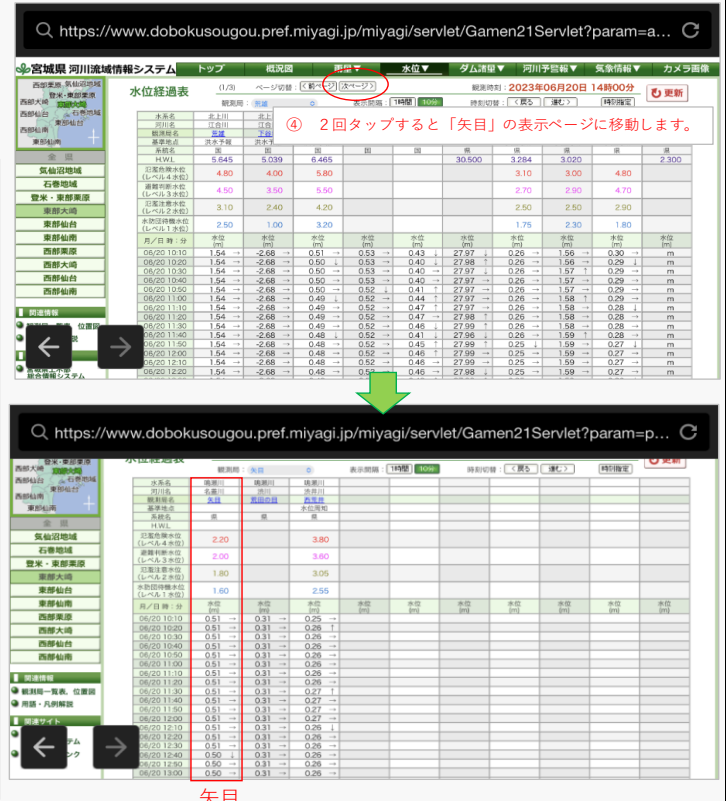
https://www.dobokusougou.pref.miyagi.jp/miyagi/servlet/Gamen21Servlet?param=a...

宮城県 河川流域情報システム

トップ 概況図 雨量▼ 水位▼ ダム諸量▼ 河川予警報▼ 気象情報▼ カメラ画像

水位経過表 (1/3) ページ切替：＜前ページ 次ページ＞ 観測時刻：2023年06月20日 14時00分 更新

観測所 表示間隔 1時間 10分 時刻切替 ＜戻る 進む＞ 時刻指定

④ ２回タップすると「矢目」の表示ページに移動します。

全県
気仙沼地域
石巻地域
登米・東部栗原
東部大崎
東部仙台
西部栗原
西部大崎
西部仙台
西部仙南

関連情報

| 水系名 | 北上川 | 北上 | | | | | | | | |
|---|---|---|---|---|---|---|---|---|---|---|
| 河川名 | 江合川 | 江合 | | | | | | | | |
| 観測所名 | 荒雄 | 下岩 | | | | | | | | |
| 基準地点 | 洪水予報 | 洪水予 | | | | | | | | |
| 系統名 | 国 | 国 | 国 | 国 | 国 | 県 | 県 | 県 | 県 | 県 |
| H.W.L | 5.645 | 5.039 | 6.465 | | | 30.500 | 3.284 | 3.020 | | 2.300 |
| 氾濫危険水位(レベル4水位) | 4.80 | 4.00 | 5.80 | | | | 3.10 | 3.00 | 4.80 | |
| 避難判断水位(レベル3水位) | 4.50 | 3.50 | 5.60 | | | | 2.70 | 2.90 | 4.70 | |
| 氾濫注意水位(レベル2水位) | 3.10 | 2.40 | 4.20 | | | | 2.50 | 2.50 | 2.90 | |
| 水防団待機水位(レベル1水位) | 2.50 | 1.00 | 3.20 | | | | 1.75 | 2.30 | 1.80 | |
| 月/日 時：分 | 水位(m) | 水位(m) | 水位(m) | 水位(m) | 水位(m) | 水位(m) | 水位(m) | 水位(m) | 水位(m) | 水位(m) |
| 06/20 10:10 | 1.54 → | -2.68 → | 0.51 → | 0.53 → | 0.43 ↓ | 27.97 ↓ | 0.26 → | 1.56 → | 0.30 → | m |
| 06/20 10:20 | 1.54 → | -2.68 → | 0.50 ↓ | 0.53 → | 0.40 ↓ | 27.98 ↑ | 0.26 → | 1.56 → | 0.29 ↓ | m |
| 06/20 10:30 | 1.54 → | -2.68 → | 0.50 → | 0.53 → | 0.40 → | 27.98 → | 0.26 → | 1.57 ↑ | 0.29 → | m |
| 06/20 10:40 | 1.54 → | -2.68 → | 0.50 → | 0.53 → | 0.40 → | 27.97 ↓ | 0.26 → | 1.56 ↓ | 0.29 → | m |
| 06/20 10:50 | 1.54 → | -2.68 → | 0.50 → | 0.52 ↓ | 0.41 ↑ | 27.97 → | 0.26 → | 1.57 ↑ | 0.29 → | m |
| 06/20 11:00 | 1.54 → | -2.68 → | 0.49 ↓ | 0.52 → | 0.44 ↑ | 27.97 → | 0.26 → | 1.58 ↑ | 0.29 → | m |
| 06/20 11:10 | 1.54 → | -2.68 → | 0.49 → | 0.52 → | 0.47 ↑ | 27.97 → | 0.26 → | 1.58 → | 0.28 ↓ | m |
| 06/20 11:20 | 1.54 → | -2.68 → | 0.49 → | 0.52 → | 0.47 → | 27.98 ↑ | 0.26 → | 1.58 → | 0.28 → | m |
| 06/20 11:30 | 1.54 → | -2.68 → | 0.49 → | 0.52 → | 0.46 ↓ | 27.99 ↑ | 0.26 → | 1.58 → | 0.28 → | m |
| 06/20 11:40 | 1.54 → | -2.68 → | 0.48 ↓ | 0.52 → | 0.45 ↓ | 27.96 ↓ | 0.26 → | 1.59 ↑ | 0.28 → | m |
| 06/20 11:50 | 1.54 → | -2.68 → | 0.48 → | 0.52 → | 0.45 → | 27.97 ↑ | 0.25 ↓ | 1.59 → | 0.27 ↓ | m |
| 06/20 12:00 | 1.54 → | -2.68 → | 0.48 → | 0.52 → | 0.46 ↑ | 27.99 ↑ | 0.25 → | 1.59 → | 0.27 → | m |
| 06/20 12:10 | 1.54 → | -2.68 → | 0.48 → | 0.52 → | 0.46 → | 27.99 → | 0.25 → | 1.59 → | 0.27 → | m |
| 06/20 12:20 | 1.54 → | -2.68 → | 0.48 → | 0.52 → | 0.46 → | 27.99 → | 0.25 → | 1.59 → | 0.27 → | m |

https://www.dobokusougou.pref.miyagi.jp/miyagi/servlet/Gamen21Servlet?param=p...

水位経過表
観測所：矢目 表示間隔 1時間 10分 時刻切替 ＜戻る 進む＞ 時刻指定 更新

全県
気仙沼地域
石巻地域
登米・東部栗原
東部大崎
東部仙台
東部仙南
西部栗原
西部大崎
西部仙台
西部仙南

関連情報
観測局一覧表、位置図
用語・凡例解説
関連サイト

| 水系名 | 鳴瀬川 | 鳴瀬川 | 鳴瀬川 | | | | | | | |
|---|---|---|---|---|---|---|---|---|---|---|
| 河川名 | 名蓋川 | 渋井川 | 渋井川 | | | | | | | |
| 観測所名 | 矢目 | 西荻会館 | 西荒井 | | | | | | | |
| 基準地点 | | | 水位周知 | | | | | | | |
| 系統名 | 県 | 県 | 県 | | | | | | | |
| H.W.L | | | | | | | | | | |
| 氾濫危険水位(レベル4水位) | 2.20 | | 3.80 | | | | | | | |
| 避難判断水位(レベル3水位) | 2.00 | | 3.60 | | | | | | | |
| 氾濫注意水位(レベル2水位) | 1.80 | | 3.05 | | | | | | | |
| 水防団待機水位(レベル1水位) | 1.60 | | 2.55 | | | | | | | |
| 月/日 時：分 | 水位(m) | 水位(m) | 水位(m) | 水位(m) | 水位(m) | 水位(m) | 水位(m) | 水位(m) | 水位(m) | 水位(m) |
| 06/20 10:10 | 0.51 → | 0.31 → | 0.25 → | | | | | | | |
| 06/20 10:20 | 0.51 → | 0.31 → | 0.26 ↑ | | | | | | | |
| 06/20 10:30 | 0.51 → | 0.31 → | 0.26 → | | | | | | | |
| 06/20 10:40 | 0.51 → | 0.31 → | 0.26 → | | | | | | | |
| 06/20 10:50 | 0.51 → | 0.31 → | 0.26 → | | | | | | | |
| 06/20 11:00 | 0.51 → | 0.31 → | 0.26 → | | | | | | | |
| 06/20 11:10 | 0.51 → | 0.31 → | 0.26 → | | | | | | | |
| 06/20 11:20 | 0.51 → | 0.31 → | 0.26 → | | | | | | | |
| 06/20 11:30 | 0.51 → | 0.31 → | 0.27 ↑ | | | | | | | |
| 06/20 11:40 | 0.51 → | 0.31 → | 0.27 → | | | | | | | |
| 06/20 11:50 | 0.51 → | 0.31 → | 0.27 → | | | | | | | |
| 06/20 12:00 | 0.51 → | 0.31 → | 0.27 → | | | | | | | |
| 06/20 12:10 | 0.51 → | 0.31 → | 0.26 ↓ | | | | | | | |
| 06/20 12:20 | 0.51 → | 0.31 → | 0.26 → | | | | | | | |
| 06/20 12:30 | 0.51 → | 0.31 → | 0.26 → | | | | | | | |
| 06/20 12:40 | 0.50 ↓ | 0.31 → | 0.26 → | | | | | | | |
| 06/20 12:50 | 0.50 → | 0.31 → | 0.26 → | | | | | | | |
| 06/20 13:00 | 0.50 → | 0.31 → | 0.26 → | | | | | | | |

矢目